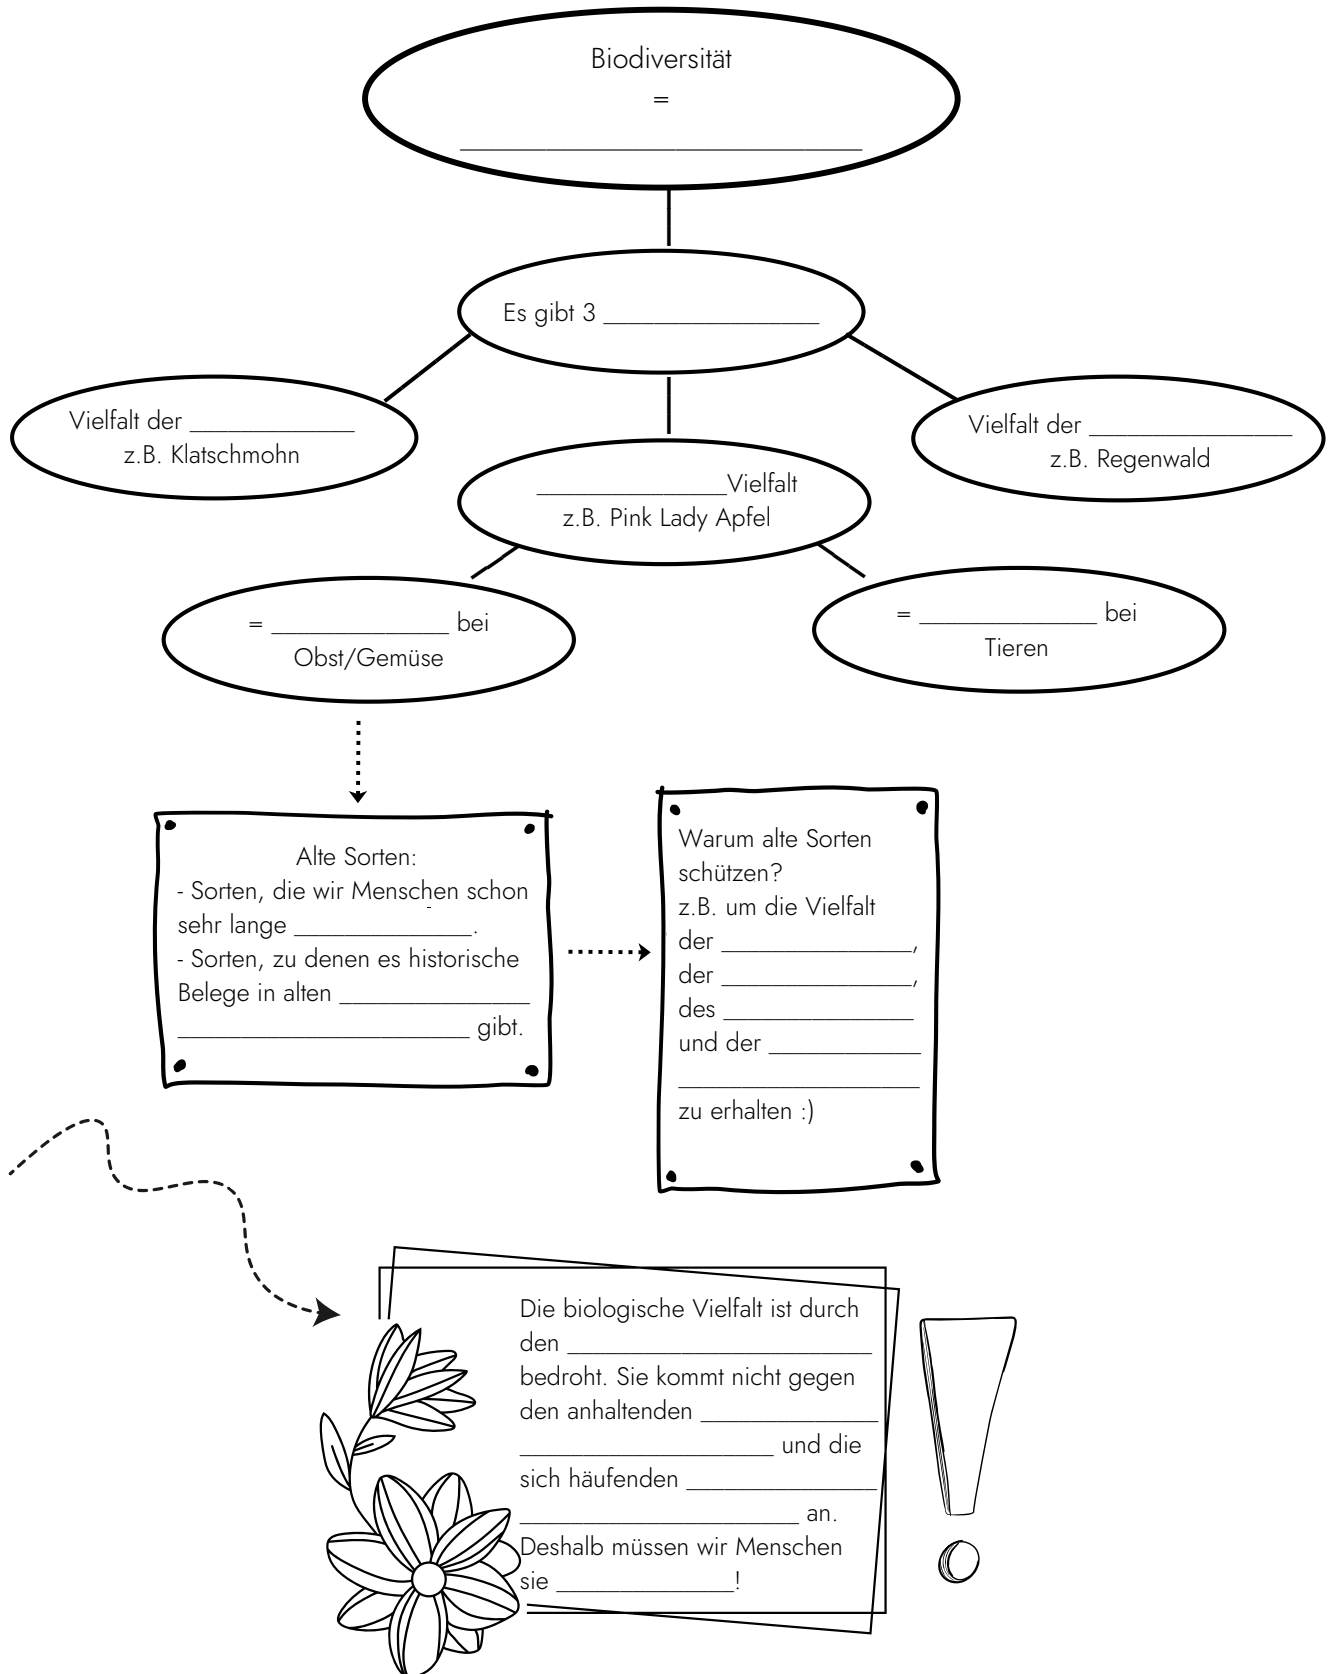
Biodiversität
=
______________________________

Es gibt 3 ______________

Vielfalt der __________
z.B. Klatschmohn

______________Vielfalt
z.B. Pink Lady Apfel

Vielfalt der ______________
z.B. Regenwald

= ____________ bei Obst/Gemüse

= ____________ bei Tieren

Alte Sorten:
- Sorten, die wir Menschen schon sehr lange ____________.
- Sorten, zu denen es historische Belege in alten ____________ ____________________ gibt.

Warum alte Sorten schützen?
z.B. um die Vielfalt der ____________, der ____________, des ____________ und der ____________ ________________ zu erhalten :)

Die biologische Vielfalt ist durch den ____________________ bedroht. Sie kommt nicht gegen den anhaltenden ____________ ________________ und die sich häufenden ____________ ____________________ an. Deshalb müssen wir Menschen sie ____________!